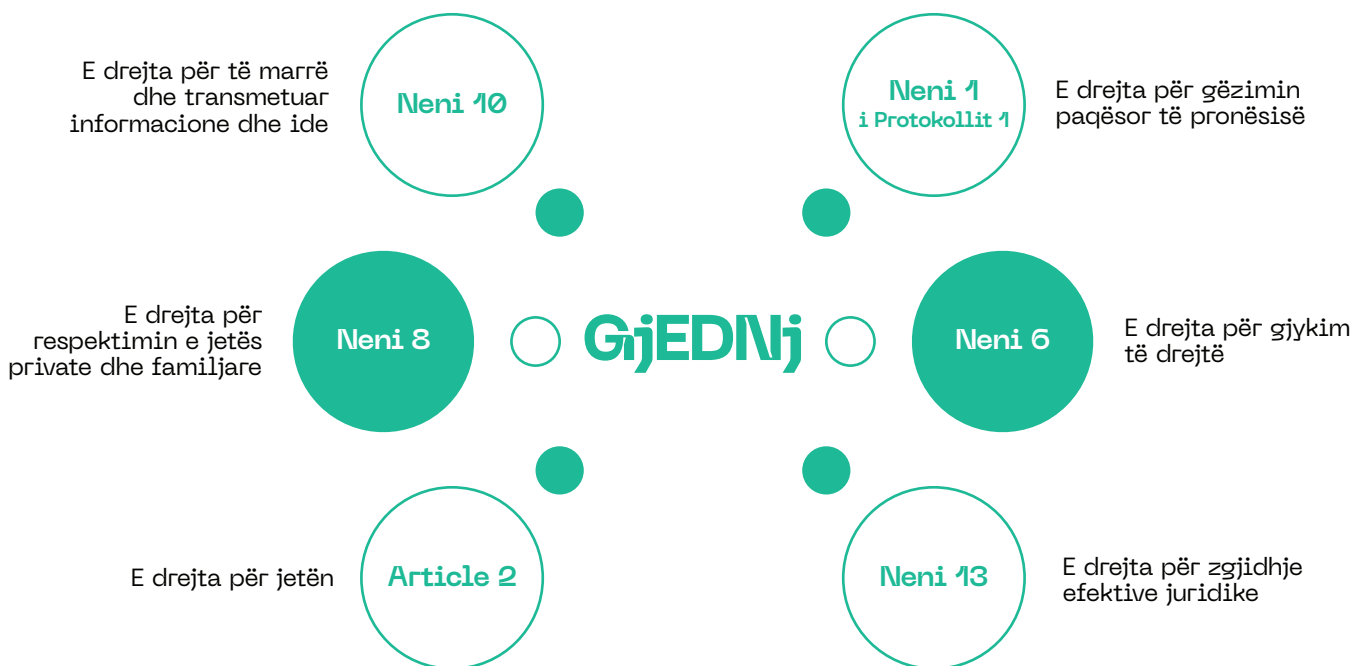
E drejta për të marrë dhe transmetuar informacione dhe ide

Neni 10

Neni 1
i Protokollit 1

E drejta për gëzimin paqësor të pronësisë

E drejta për respektimin e jetës private dhe familjare

Neni 8

GjEDNj

Neni 6

E drejta për gjykim të drejtë

E drejta për jetën

Article 2

Neni 13

E drejta për zgjidhje efektive juridike